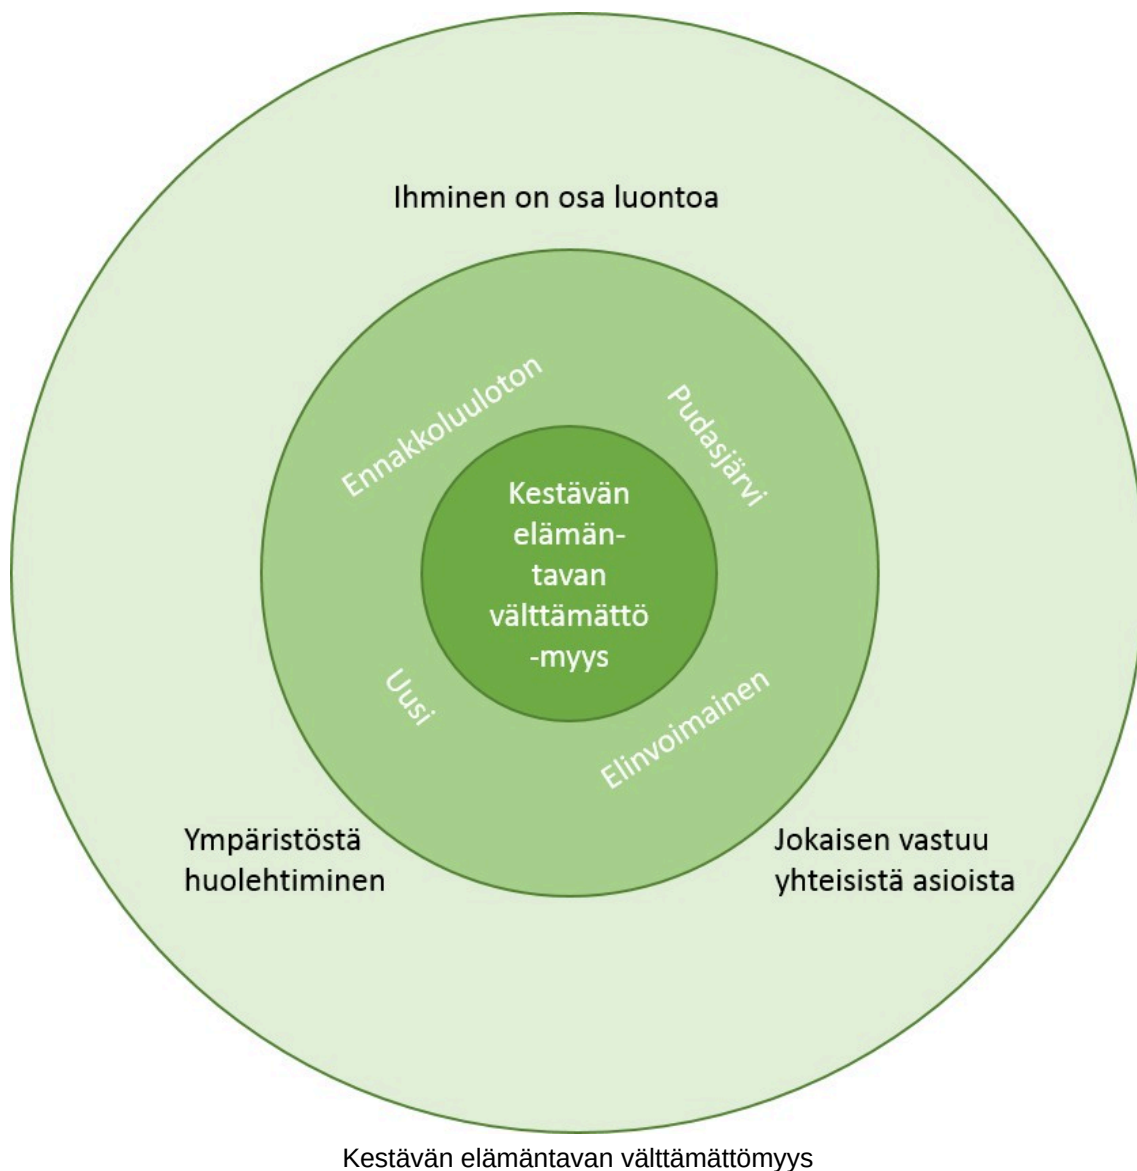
Ihminen on osa luontoa

Ennakkoluuloton

Pudasjärvi

Kestävän elämän-tavan välttämättö-myys

Uusi

Elinvoimainen

Ympäristöstä huolehtiminen

Jokaisen vastuu yhteisistä asioista

Kestävän elämäntavan välttämättömyys